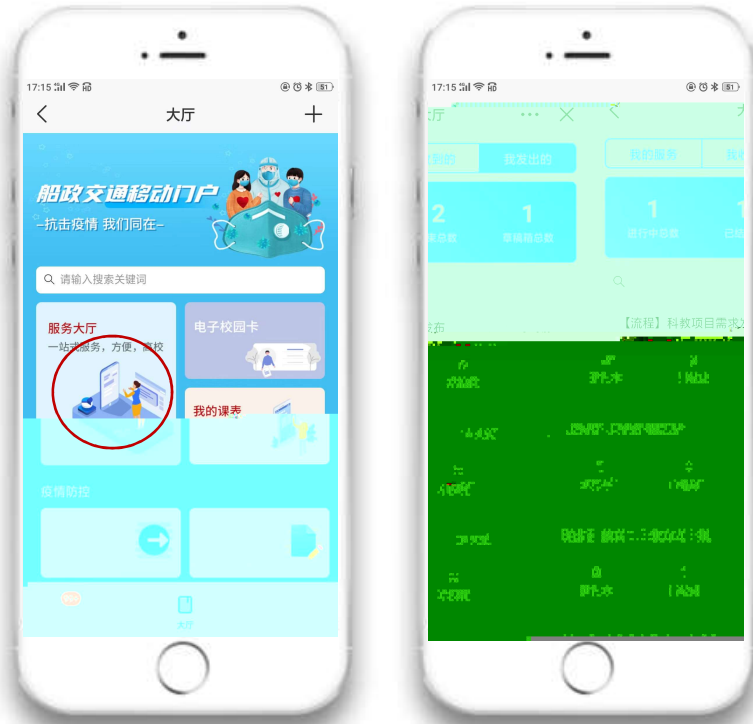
17:15

大厅

船政交通移动门户

-抗击疫情 我们同在-

请输入搜索关键词

服务大厅

一站式服务，方便，高校

电子校园卡

我的课表

疫情防控

大厅

17:15

大厅

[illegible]的

我发出的

2

1

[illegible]总数

草稿箱总数

我的服务

我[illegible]

1

1

进行中总数

已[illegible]

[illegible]

【流程】科教项目需求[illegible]

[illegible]